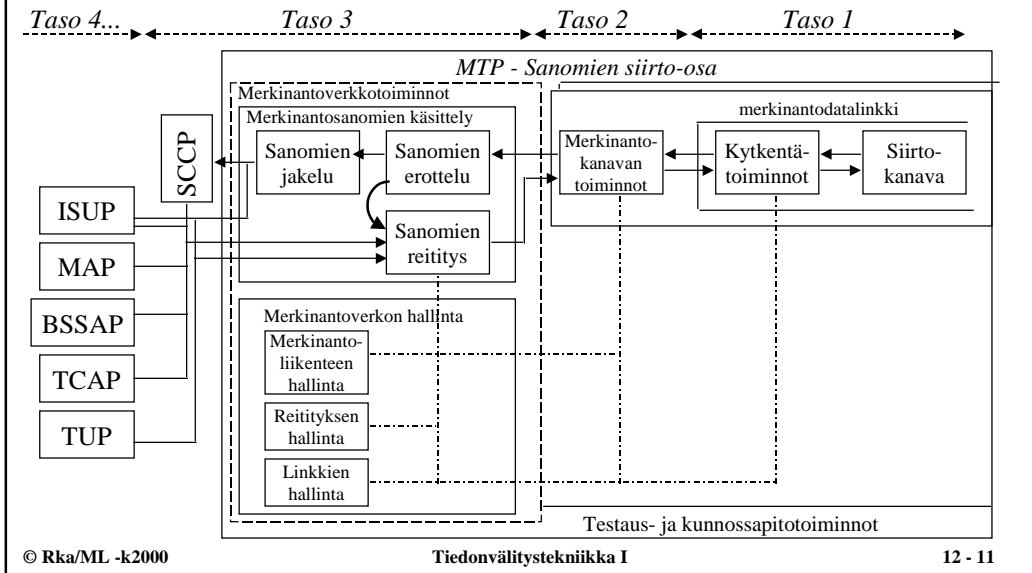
Taso 4... Taso 3 Taso 2 Taso 1

MTP - Sanomien siirto-osa

Merkinantoverkkotoiminnot

Merkinantosanomien käsittely

SCCP

Sanomien jakelu

Sanomien erottelu

Sanomien reititys

Merkinanto-kanavan toiminnot

merkinantodatalinkki

Kytkentä-toiminnot

Siirto-kanava

ISUP

MAP

BSSAP

TCAP

TUP

Merkinantoverkon hallinta

Merkinanto-liikenteen hallinta

Reitityksen hallinta

Linkkien hallinta

Testaus- ja kunnossapitotoiminnot

© Rka/ML -k2000 Tiedonvälitystekniikka I 12 - 11